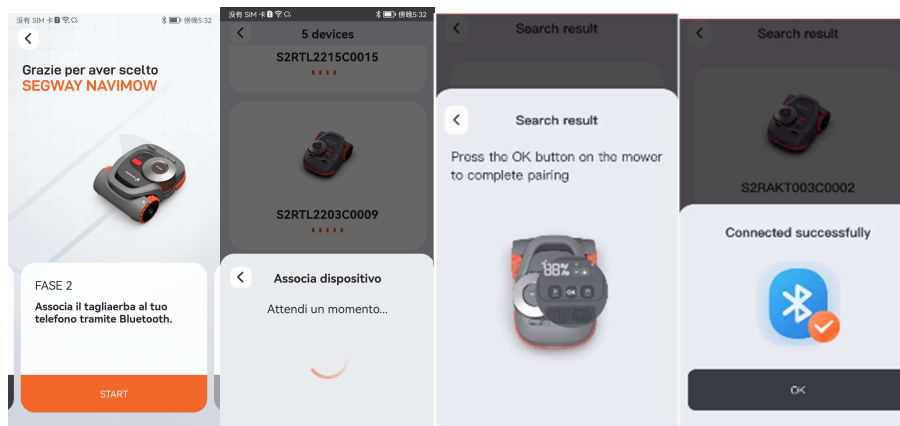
没有 SIM 卡 傍晚5:32

Grazie per aver scelto
SEGWAY NAVIMOW

FASE 2
Associa il tagliaerba al tuo telefono tramite Bluetooth.

START

没有 SIM 卡 傍晚5:32

5 devices

S2RTL2215C0015

S2RTL2203C0009

Associa dispositivo

Attendi un momento...

Search result

Search result

Press the OK button on the mower to complete pairing

88%

OK

Search result

S2RAKT003C0002

Connected successfully

OK